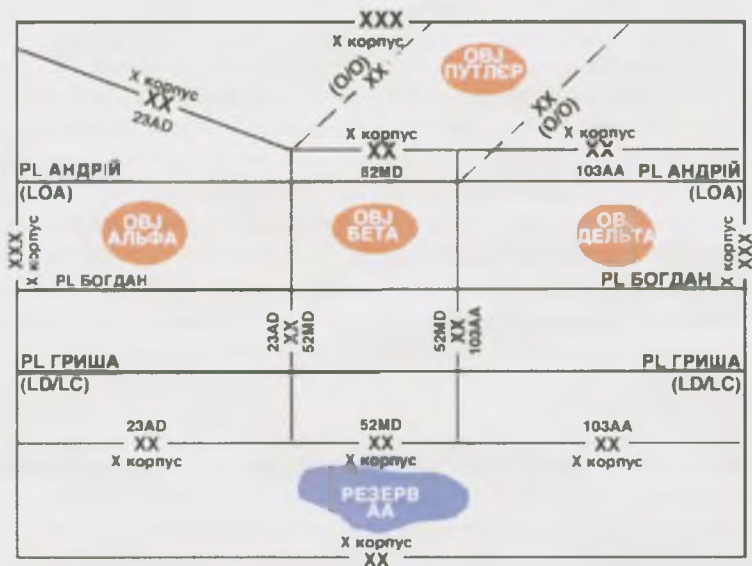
XXX
X корпус
OBJ ПУТЛЕР
X корпус
XX
23AD
(O/O)
XX
XX
(O/O)
X корпус
XX
52MD
X корпус
XX
103AA
PL АНДРІЙ
(LOA)
PL АНДРІЙ
(LOA)
XXX
X корпус
OBJ АЛЬФА
OBJ БЕТА
OBJ ДЕЛЬТА
X корпус
XXX
PL БОГДАН
PL БОГДАН
23AD
XX
52MD
52MD
XX
103AA
PL ГРИША
(LD/LC)
PL ГРИША
(LD/LC)
23AD
XX
X корпус
52MD
XX
X корпус
103AA
XX
X корпус
РЕЗЕРВ
AA
X корпус
XX